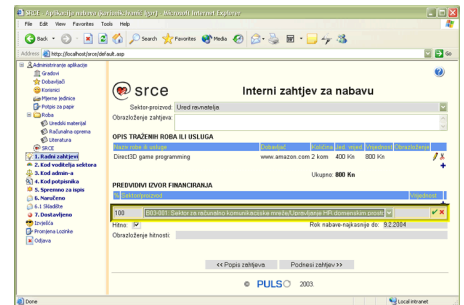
SRCE - Aplikacija nabave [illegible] - Microsoft Internet Explorer

File Edit View Favorites Tools Help

Back Search Favorites Media

Address http://localhost/srce/default.asp Go

Administriranje aplikacije
Gradovi
Dobavljači
Korisnici
Mjerne jedinice
Potpisi za papir
Roba
Uredski materijal
Računalna oprema
Literatura
SRCE
1. Radni zahtjev
2. Kod voditelja sektora
3. Kod admin-a
4. Kod potpisnika
5. Spremno za tapm
6. Naručeno
6.1 Skladište
7. Dostavljeno
Izvješća
Promjena lozinke
Odjava

srce Interni zahtjev za nabavu

Sektor-proizvod: Ured ravnatelja
Obrazloženje zahtjeva:

OPIS TRAŽENIH ROBA ILI USLUGA

| Naziv robe ili usluge | Dobavljač | Količina | Jed. mjere | Vrijednost | Obrazloženje |
|---|---|---|---|---|---|
| Direct3D game programming | www.amazon.com | 2 kom | 400 Kn | 800 Kn | |

Ukupno: 800 Kn

PREDVIDJENI IZVOR FINANCIRANJA

| % | Sektor-proizvod | Vrijednost |
|---|---|---|
| 100 | E03-001: Sektor za računalno komunikacijske mreže/Upravljanje HR domenskim prost | |

Hitno Rok nabave-najkasnije do: 9.2.2004
Obrazloženje hitnosti:

<< Popis zahtjeva Podnesi zahtjev >>

PULS 2003

Done Local intranet